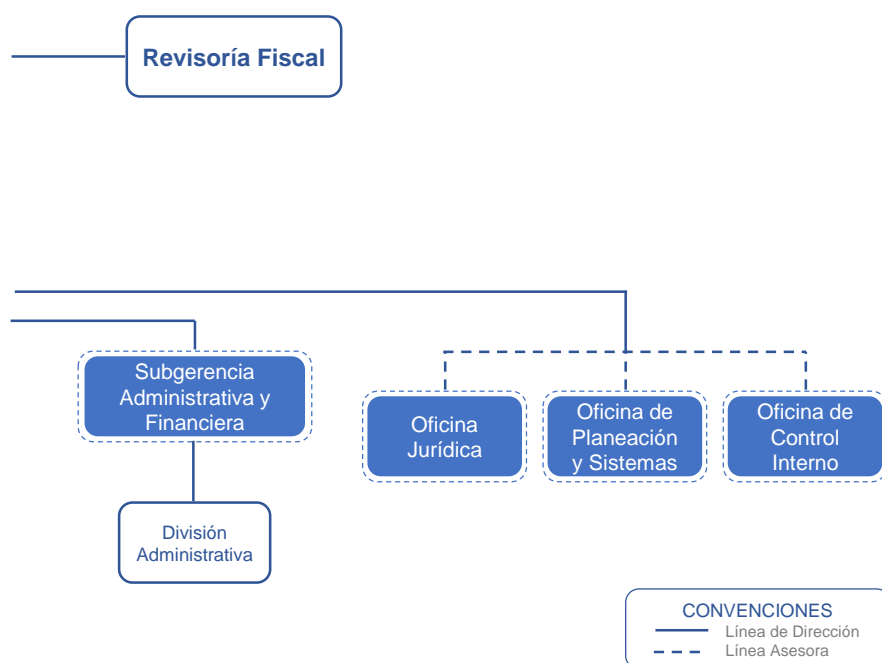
Revisoría Fiscal

Subgerencia Administrativa y Financiera

División Administrativa

Oficina Jurídica

Oficina de Planeación y Sistemas

Oficina de Control Interno

CONVENCIONES
Línea de Dirección
Línea Asesora